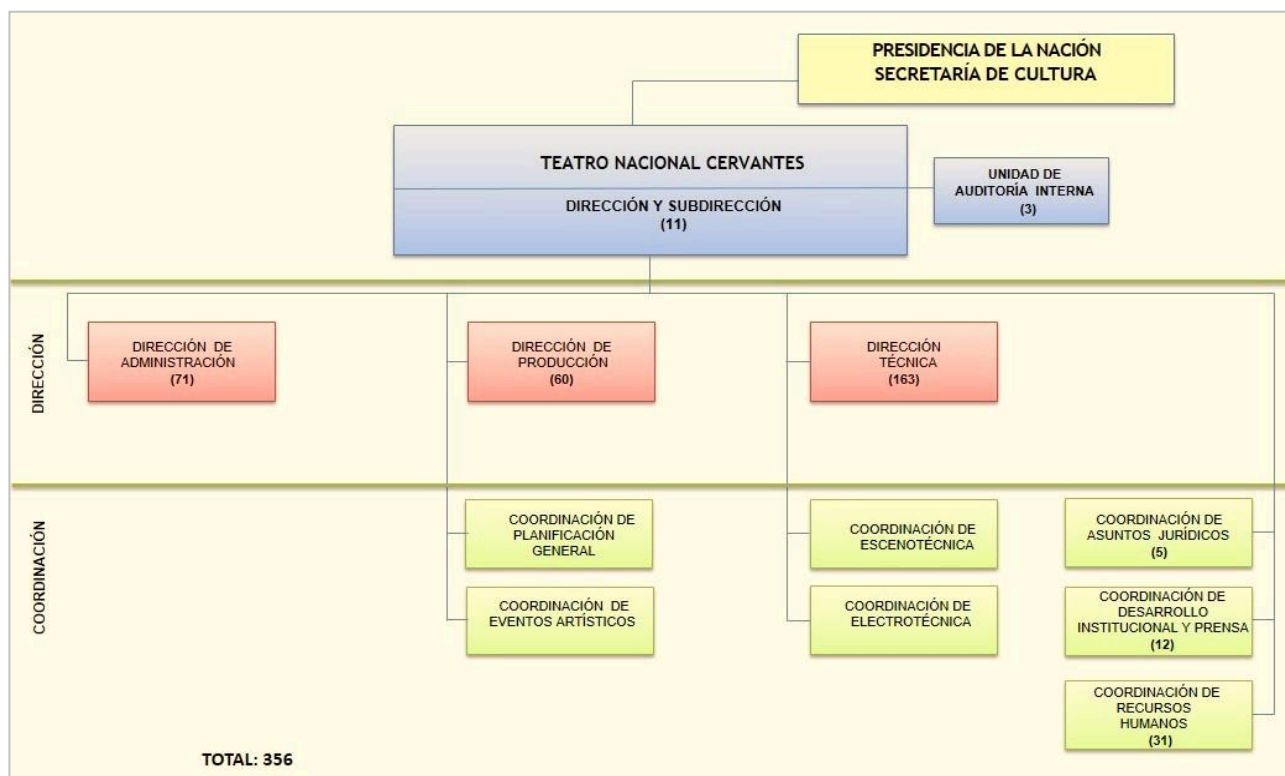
PRESIDENCIA DE LA NACIÓN
SECRETARÍA DE CULTURA

TEATRO NACIONAL CERVANTES

DIRECCIÓN Y SUBDIRECCIÓN
(11)

UNIDAD DE AUDITORÍA INTERNA
(3)

DIRECCIÓN

DIRECCIÓN DE ADMINISTRACIÓN
(71)

DIRECCIÓN DE PRODUCCIÓN
(60)

DIRECCIÓN TÉCNICA
(163)

COORDINACIÓN

COORDINACIÓN DE PLANIFICACIÓN GENERAL

COORDINACIÓN DE EVENTOS ARTÍSTICOS

COORDINACIÓN DE ESCENOTÉCNICA

COORDINACIÓN DE ELECTROTÉCNICA

COORDINACIÓN DE ASUNTOS JURÍDICOS
(5)

COORDINACIÓN DE DESARROLLO INSTITUCIONAL Y PRENSA
(12)

COORDINACIÓN DE RECURSOS HUMANOS
(31)

TOTAL: 356